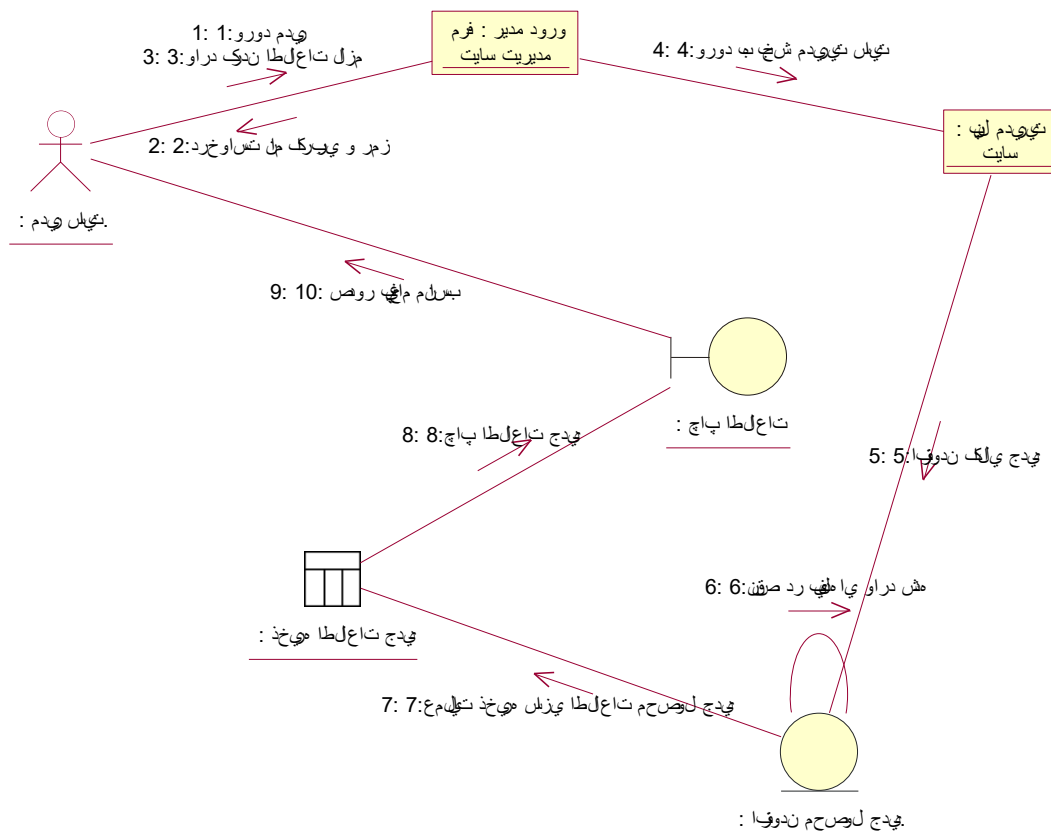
1: 1:ورود مدیر
3: 3:وارد کردن اطلاعات لازم

ورود مدیر : فرم مدیریت سایت

4: 4:ورود به بخش مدیریت سایت

پنل مدیریت : سایت

2: 2:درخواست نام کاربری و رمز

: مدیر سایت

9: 10: صدور پیام مناسب

: چاپ اطلاعات

8: 8:چاپ اطلاعات جدید

5: 5:افزودن کالای جدید

6: 6:قرار دادن فیلدهای وارد شده

: ذخیره اطلاعات جدید

7: 7:عملیات ذخیره سازی اطلاعات محصول جدید

: افزودن محصول جدید